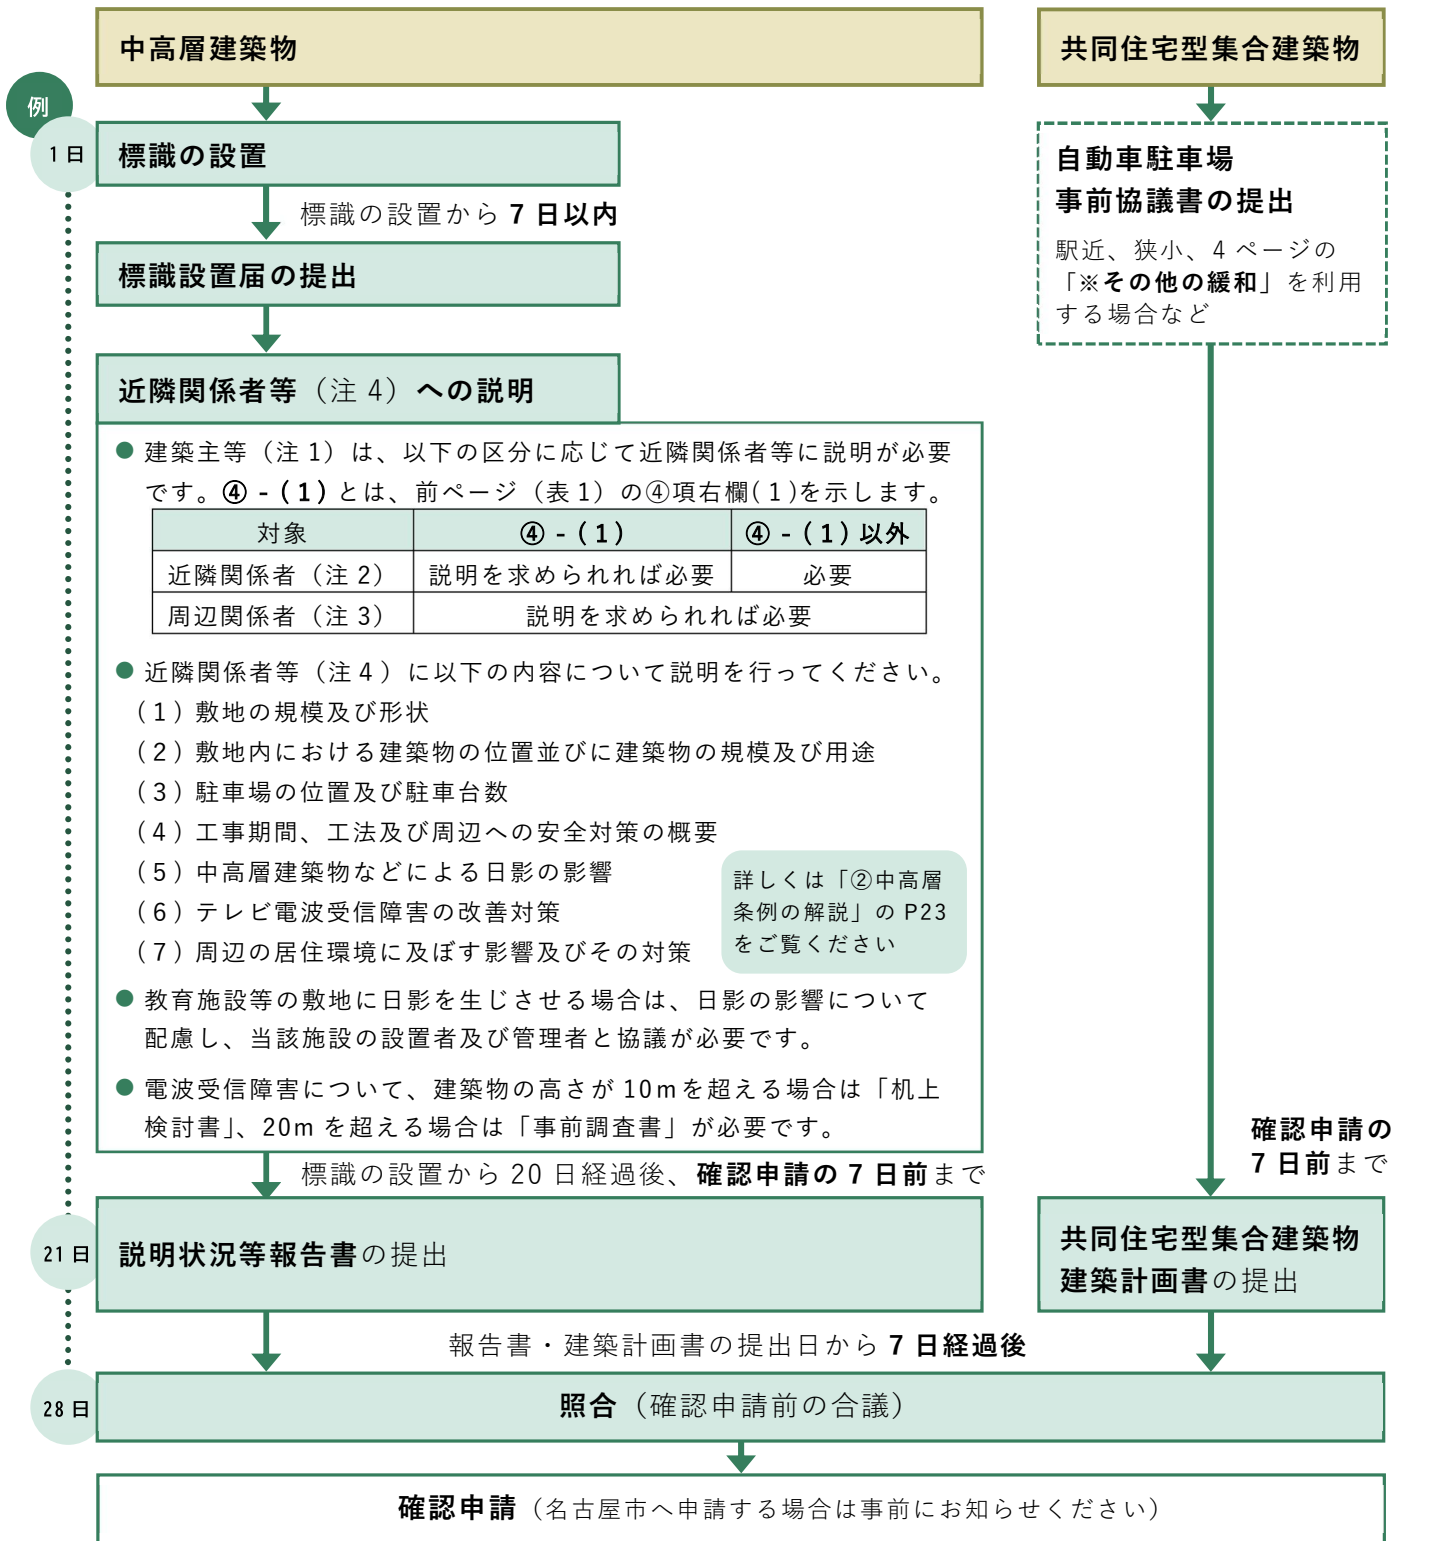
中高層建築物

共同住宅型集合建築物

例

1日

標識の設置

標識の設置から 7 日以内

標識設置届の提出

自動車駐車場
事前協議書の提出

駅近、狭小、4 ページの「※その他の緩和」を利用する場合など

近隣関係者等（注 4）への説明

● 建築主等（注 1）は、以下の区分に応じて近隣関係者等に説明が必要です。④ - (1) とは、前ページ（表 1）の④項右欄(1)を示します。

| 対象 | ④ - (1) | ④ - (1) 以外 |
|---|---|---|
| 近隣関係者（注 2） | 説明を求められれば必要 | 必要 |
| 周辺関係者（注 3） | 説明を求められれば必要 | |

● 近隣関係者等（注 4）に以下の内容について説明を行ってください。
(1) 敷地の規模及び形状
(2) 敷地内における建築物の位置並びに建築物の規模及び用途
(3) 駐車場の位置及び駐車台数
(4) 工事期間、工法及び周辺への安全対策の概要
(5) 中高層建築物などによる日影の影響
(6) テレビ電波受信障害の改善対策
(7) 周辺の居住環境に及ぼす影響及びその対策

詳しくは「②中高層条例の解説」の P23 をご覧ください

● 教育施設等の敷地に日影を生じさせる場合は、日影の影響について配慮し、当該施設の設置者及び管理者と協議が必要です。

● 電波受信障害について、建築物の高さが 10m を超える場合は「机上検討書」、20m を超える場合は「事前調査書」が必要です。

標識の設置から 20 日経過後、確認申請の 7 日前まで

確認申請の 7 日前まで

21日

説明状況等報告書の提出

共同住宅型集合建築物
建築計画書の提出

報告書・建築計画書の提出日から 7 日経過後

28日

照合（確認申請前の合議）

確認申請（名古屋市へ申請する場合は事前にお知らせください）